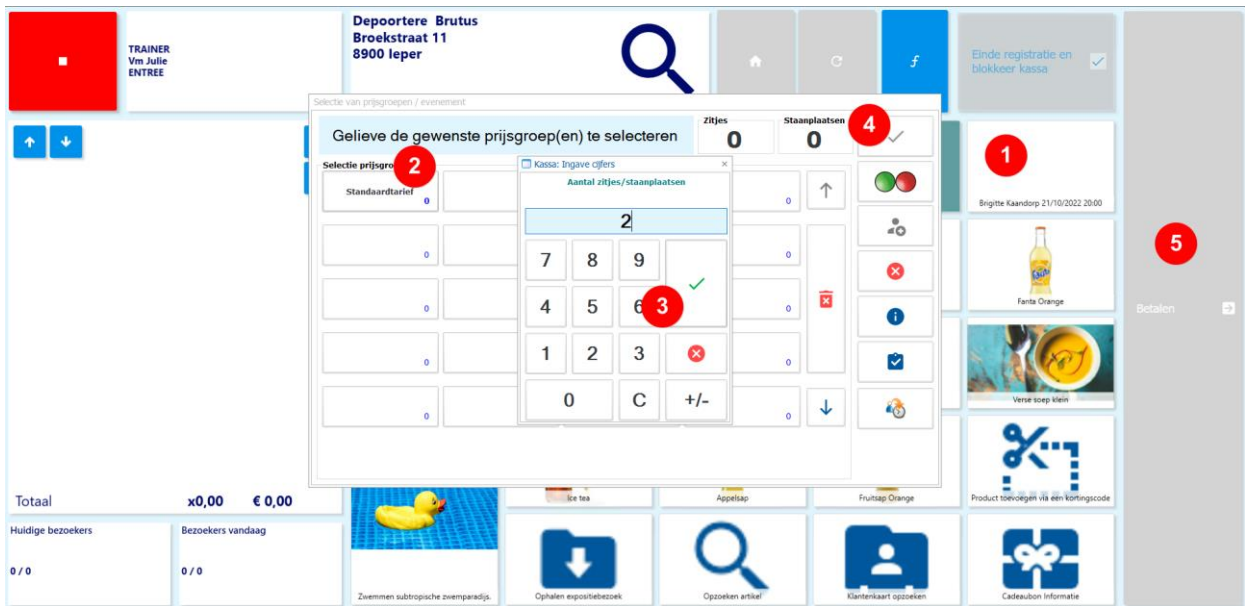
TRAINER
Vm Julie
ENTREE

Depoortere Brutus
Broekstraat 11
8900 Ieper

Einde registratie en blokkeer kassa

Selectie van prijsgroepen / evenement

Gelieve de gewenste prijsgroep(en) te selecteren

Zitjes
0

Staanplaatsen
0

4

Selectie prijsgro

2

Standaardtarief
0

0
0
0
0
0
0
0
0

Kassa: Ingave cijfers ×

Aantal zitjes/staanplaatsen

2

7 8 9
4 5 6
3
1 2 3
0 C +/-

1

Brigitte Kaandorp 21/10/2022 20:00

Fanta Orange

Verse soep klein

Product toevoegen via een kortingscode

5

Betalen

Totaal x0,00 € 0,00

Huidige bezoekers
0 / 0

Bezoekers vandaag
0 / 0

Ice tea
Appelsap
Fruitsap Orange

Zwemmen subtropische zwemparadijs.
Ophalen expositiebezoek
Opzoeken artikel
Klantenkaart opzoeken
Cadeaubon Informatie